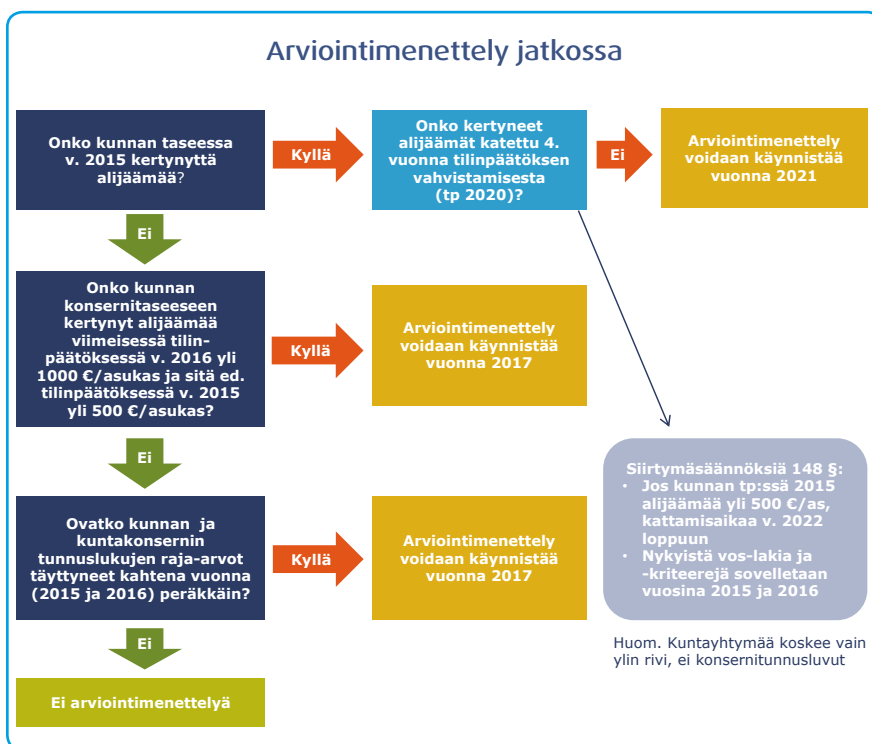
Arviointimenettely jatkossa

Onko kunnan taseessa v. 2015 kertynyttä alijäämää?

Kyllä

Onko kertyneet alijäämät katettu 4. vuonna tilinpäätöksen vahvistamisesta (tp 2020)?

Ei

Arviointimenettely voidaan käynnistää vuonna 2021

Ei

Onko kunnan konsernitaseeseen kertynyt alijäämää viimeisessä tilinpäätöksessä v. 2016 yli 1000 €/asukas ja sitä ed. tilinpäätöksessä v. 2015 yli 500 €/asukas?

Kyllä

Arviointimenettely voidaan käynnistää vuonna 2017

Ei

Ovatko kunnan ja kuntakonsernin tunnuslukujen raja-arvot täyttyneet kahtena vuonna (2015 ja 2016) peräkkäin?

Kyllä

Arviointimenettely voidaan käynnistää vuonna 2017

Ei

Ei arviointimenettelyä

Siirtymäsäännöksiä 148 §:
• Jos kunnan tp:ssä 2015 alijäämää yli 500 €/as, kattamisaikaa v. 2022 loppuun
• Nykyistä vos-lakia ja -kriteerejä sovelletaan vuosina 2015 ja 2016

Huom. Kuntayhtymää koskee vain ylin rivi, ei konsernitunnusluvut